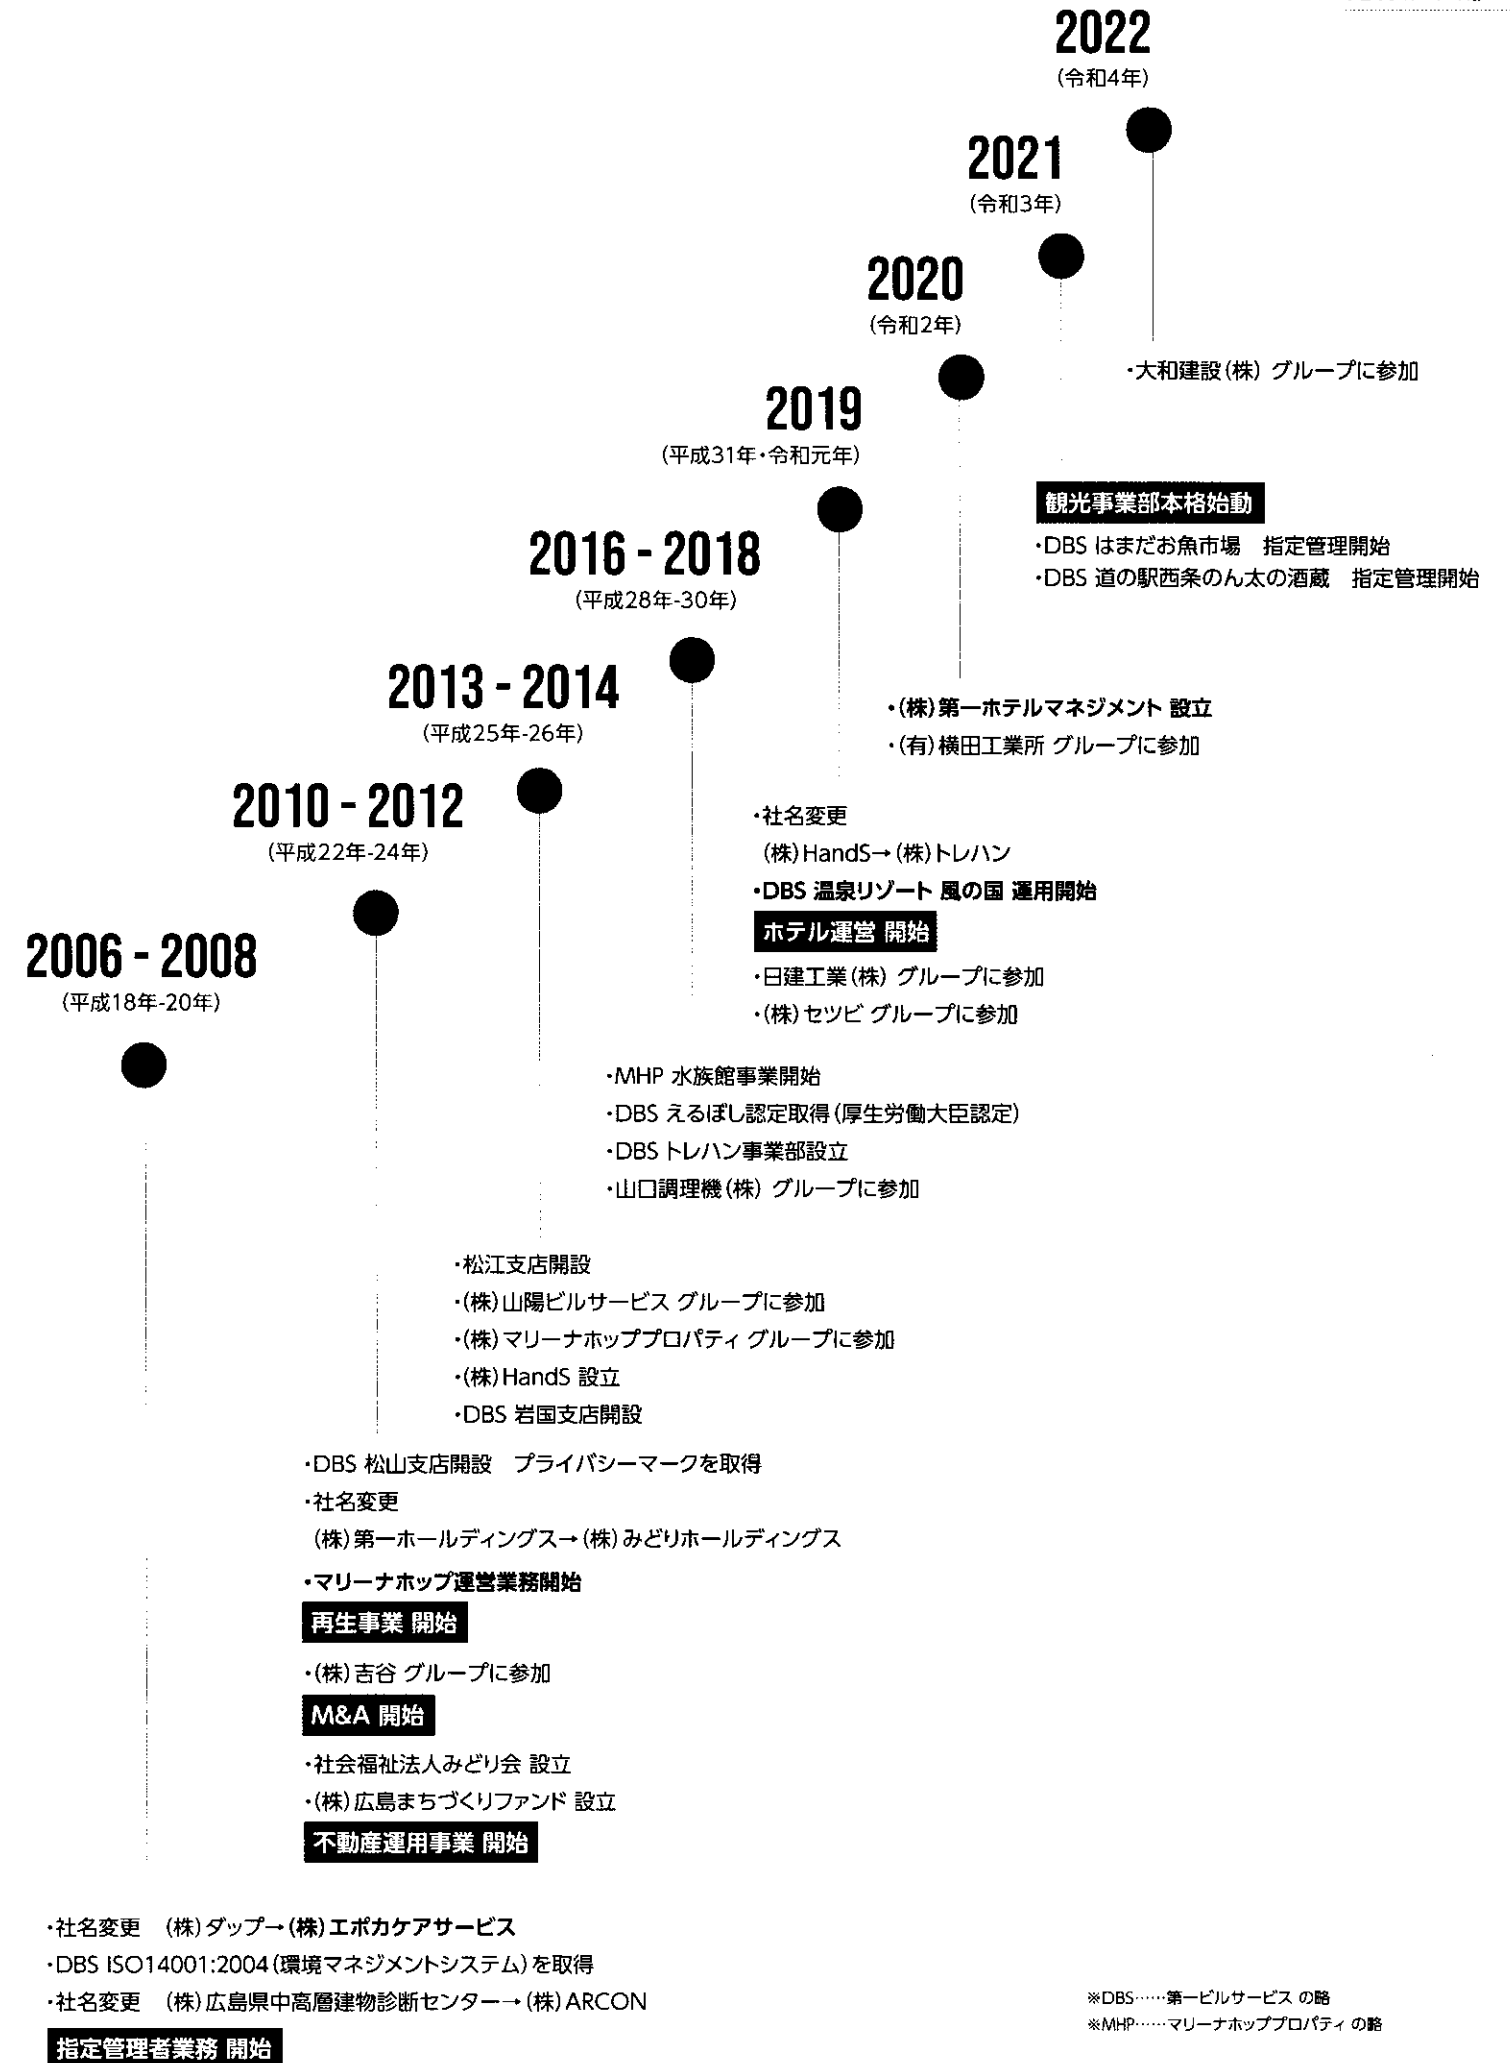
2022
(令和4年)

・大和建設(株) グループに参加

2021
(令和3年)

観光事業部本格始動
・DBS はまだお魚市場　指定管理開始
・DBS 道の駅西条のん太の酒蔵　指定管理開始

2020
(令和2年)

・(株)第一ホテルマネジメント 設立
・(有)横田工業所 グループに参加

2019
(平成31年・令和元年)

・社名変更
(株)HandS→(株)トレハン
・DBS 温泉リゾート 風の国 運用開始
ホテル運営 開始
・日建工業(株) グループに参加
・(株)セツビ グループに参加

2016 - 2018
(平成28年-30年)

・MHP 水族館事業開始
・DBS えるぼし認定取得(厚生労働大臣認定)
・DBS トレハン事業部設立
・山口調理機(株) グループに参加

2013 - 2014
(平成25年-26年)

・松江支店開設
・(株)山陽ビルサービス グループに参加
・(株)マリーナホッププロパティ グループに参加
・(株)HandS 設立
・DBS 岩国支店開設

2010 - 2012
(平成22年-24年)

・DBS 松山支店開設　プライバシーマークを取得
・社名変更
(株)第一ホールディングス→(株)みどりホールディングス
・マリーナホップ運営業務開始
再生事業 開始
・(株)吉谷 グループに参加
M&A 開始
・社会福祉法人みどり会 設立
・(株)広島まちづくりファンド 設立
不動産運用事業 開始

2006 - 2008
(平成18年-20年)

・社名変更　(株)ダップ→(株)エポカケアサービス
・DBS ISO14001:2004(環境マネジメントシステム)を取得
・社名変更　(株)広島県中高層建物診断センター→(株)ARCON
指定管理者業務 開始

※DBS……第一ビルサービス の略
※MHP……マリーナホッププロパティ の略